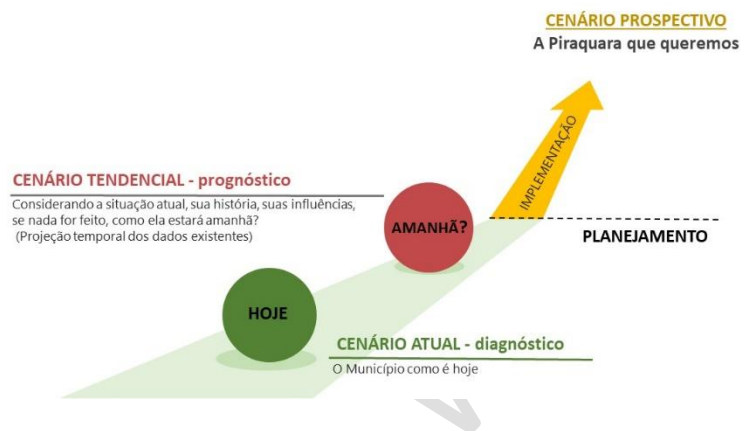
CENÁRIO PROSPECTIVO
A Piraquara que queremos

CENÁRIO TENDENCIAL - prognóstico
Considerando a situação atual, sua história, suas influências, se nada for feito, como ela estará amanhã?
(Projeção temporal dos dados existentes)

IMPLEMENTAÇÃO

AMANHÃ?

PLANEJAMENTO

HOJE

CENÁRIO ATUAL - diagnóstico
O Município como é hoje